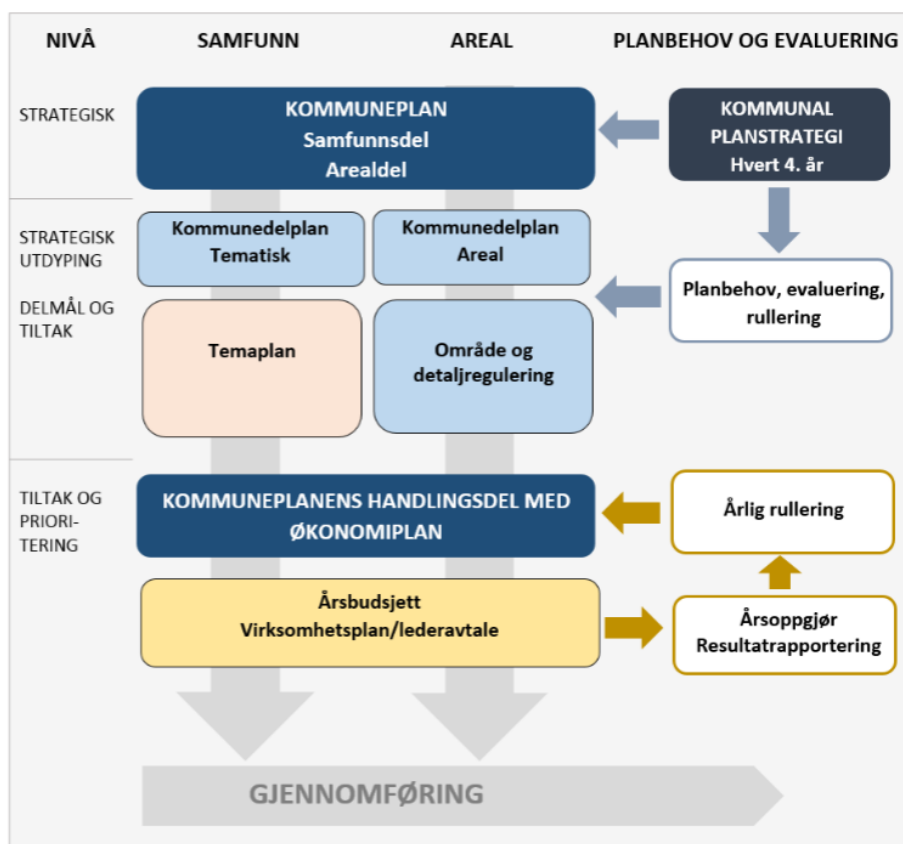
NIVÅ
SAMFUNN
AREAL
PLANBEHOV OG EVALUERING

STRATEGISK

KOMMUNEPLAN
Samfunnsdel
Arealdel

KOMMUNAL
PLANSTRATEGI
Hvert 4. år

STRATEGISK UTDYPING

DELMÅL OG TILTAK

Kommunedelplan
Tematisk

Kommunedelplan
Areal

Planbehov, evaluering, rullering

Temaplan

Område og detaljregulering

TILTAK OG PRIORI-TERING

KOMMUNEPLANENS HANDLINGSDEL MED ØKONOMIPLAN

Årlig rullering

Årsbudsjett
Virksomhetsplan/lederavtale

Årsoppgjør
Resultatrapportering

GJENNOMFØRING